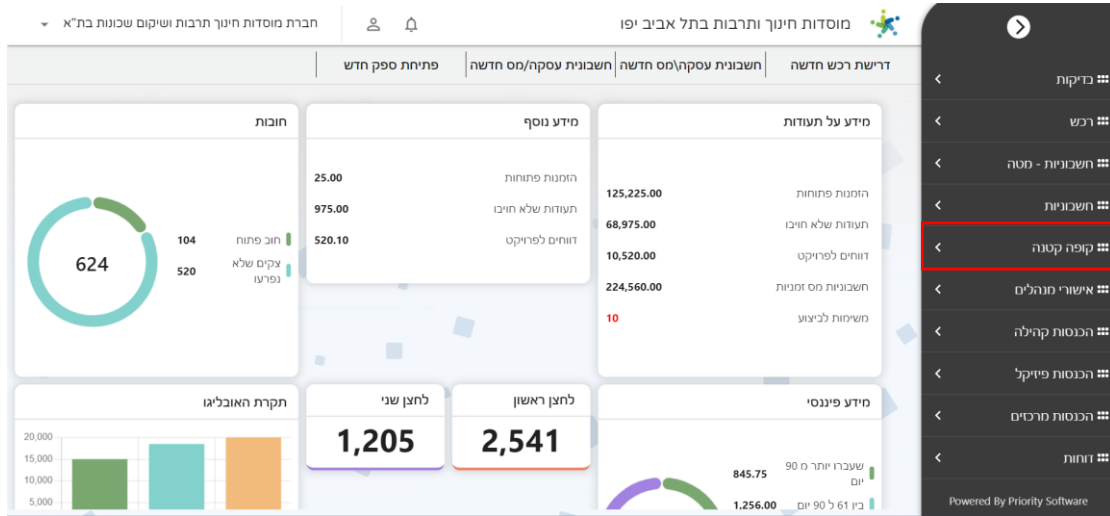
מוסדות חינוך ותרבות בתל אביב יפו

חברת מוסדות חינוך תרבות ושיקום שכונות בת"א

דרישת רכש חדשה | חשבונית עסקה\מס חדשה | חשבונית עסקה/מס חדשה | פתיחת ספק חדש

כדיקות
רכש
חשבוניות - מטה
חשבוניות
קופה קטנה
אישורי מנהלים
הכנסות קהילה
הכנסות פיזיקל
הכנסות מרכזים
דוחות

Powered By Priority Software

מידע על תעודות

| | |
|---|---|
| הזמנות פתוחות | 125,225.00 |
| תעודות שלא חויבו | 68,975.00 |
| דווחים לפרויקט | 10,520.00 |
| חשבוניות מס זמניות | 224,560.00 |
| משימות לביצוע | 10 |

מידע נוסף

| | |
|---|---|
| הזמנות פתוחות | 25.00 |
| תעודות שלא חויבו | 975.00 |
| דווחים לפרויקט | 520.10 |

חובות

חוב פתוח 104
צקים שלא נפרעו 520
624

מידע פיננסי

שעברו יותר מ 90 יום 845.75
בין 61 ל 90 יום 1,256.00

לחצן ראשון
2,541

לחצן שני
1,205

תקרת האובליגו

20,000
15,000
10,000
5,000